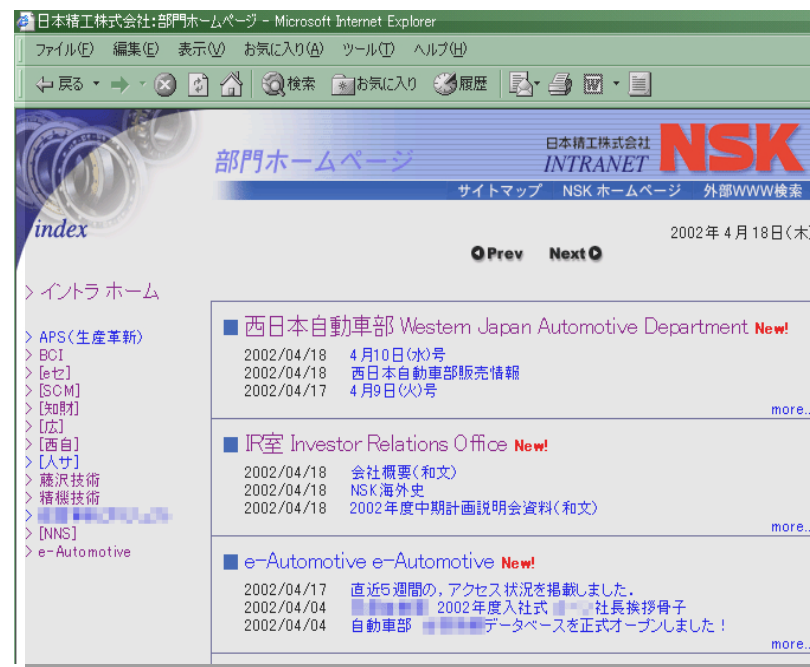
日本精工株式会社:部門ホームページ - Microsoft Internet Explorer

ファイル(F) 編集(E) 表示(V) お気に入り(A) ツール(T) ヘルプ(H)

戻る 検索 お気に入り 履歴

部門ホームページ

日本精工株式会社 INTRANET NSK

サイトマップ NSK ホームページ 外部WWW検索

index

2002年4月18日(木)

Prev Next

> イントラ ホーム

> APS(生産革新)
> BCI
> [eセ]
> [SCM]
> [知財]
> [広]
> [西自]
> [人サ]
> 藤沢技術
> 精機技術
> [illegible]
> [NNS]
> e-Automotive

■ 西日本自動車部 Western Japan Automotive Department New!

2002/04/18 4月10日(水)号
2002/04/18 西日本自動車部販売情報
2002/04/17 4月9日(火)号

more...

■ IR室 Investor Relations Office New!

2002/04/18 会社概要(和文)
2002/04/18 NSK海外史
2002/04/18 2002年度中期計画説明会資料(和文)

more...

■ e-Automotive e-Automotive New!

2002/04/17 直近5週間の，アクセス状況を掲載しました．
2002/04/04 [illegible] 2002年度入社式 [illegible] 社長挨拶骨子
2002/04/04 自動車部 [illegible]データベースを正式オープンしました！

more...